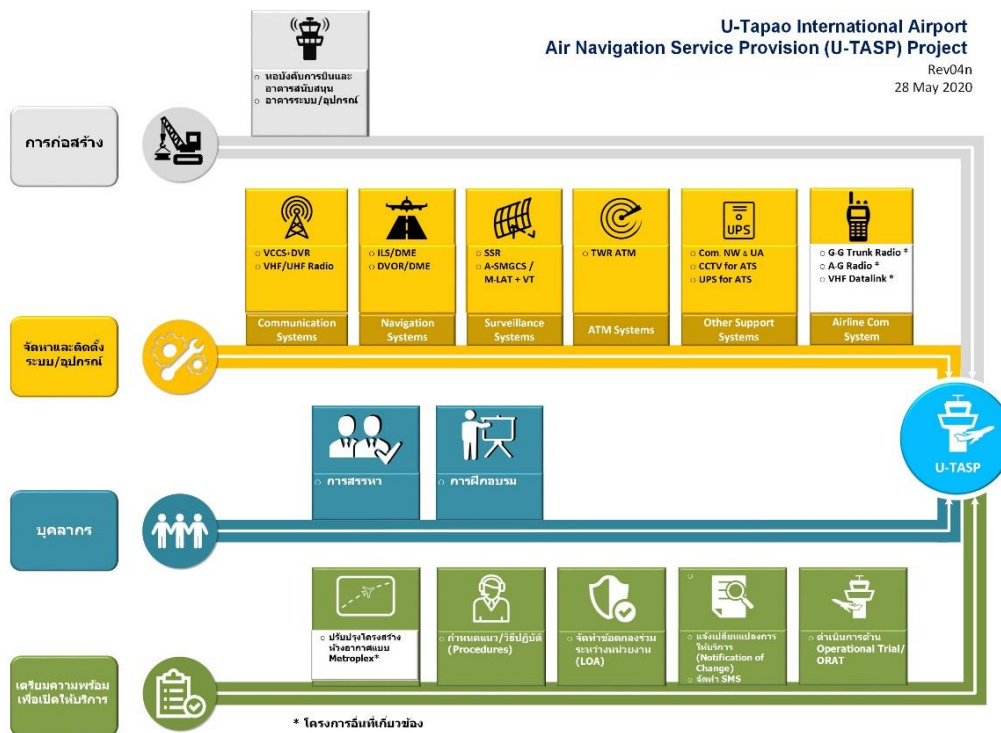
U-Tapao International Airport
Air Navigation Service Provision (U-TASP) Project
Rev04n
28 May 2020

การก่อสร้าง

หอบังคับการบินและอาคารสนับสนุน
อาคารระบบ/อุปกรณ์

จัดหาและติดตั้งระบบ/อุปกรณ์

VCCS+DVR
VHF/UHF Radio
Communication Systems

ILS/DME
DVOR/DME
Navigation Systems

SSR
A-SMGCS / M-LAT + VT
Surveillance Systems

TWR ATM
ATM Systems

UPS
Com. NW & UA
CCTV for ATS
UPS for ATS
Other Support Systems

G-G Trunk Radio *
A-G Radio *
VHF Datalink *
Airline Com System

U-TASP

บุคลากร

การสรรหา

การฝึกอบรม

เตรียมความพร้อมเพื่อเปิดให้บริการ

ปรับปรุงโครงสร้างห้วงอากาศแบบ Metroplex*

กำหนดแนว/วิธีปฏิบัติ (Procedures)

จัดทำข้อตกลงร่วมระหว่างหน่วยงาน (LOA)

แจ้งเปลี่ยนแปลงการให้บริการ (Notification of Change)
จัดทำ SMS

ดำเนินการด้าน Operational Trial/ ORAT

* โครงการอื่นที่เกี่ยวข้อง